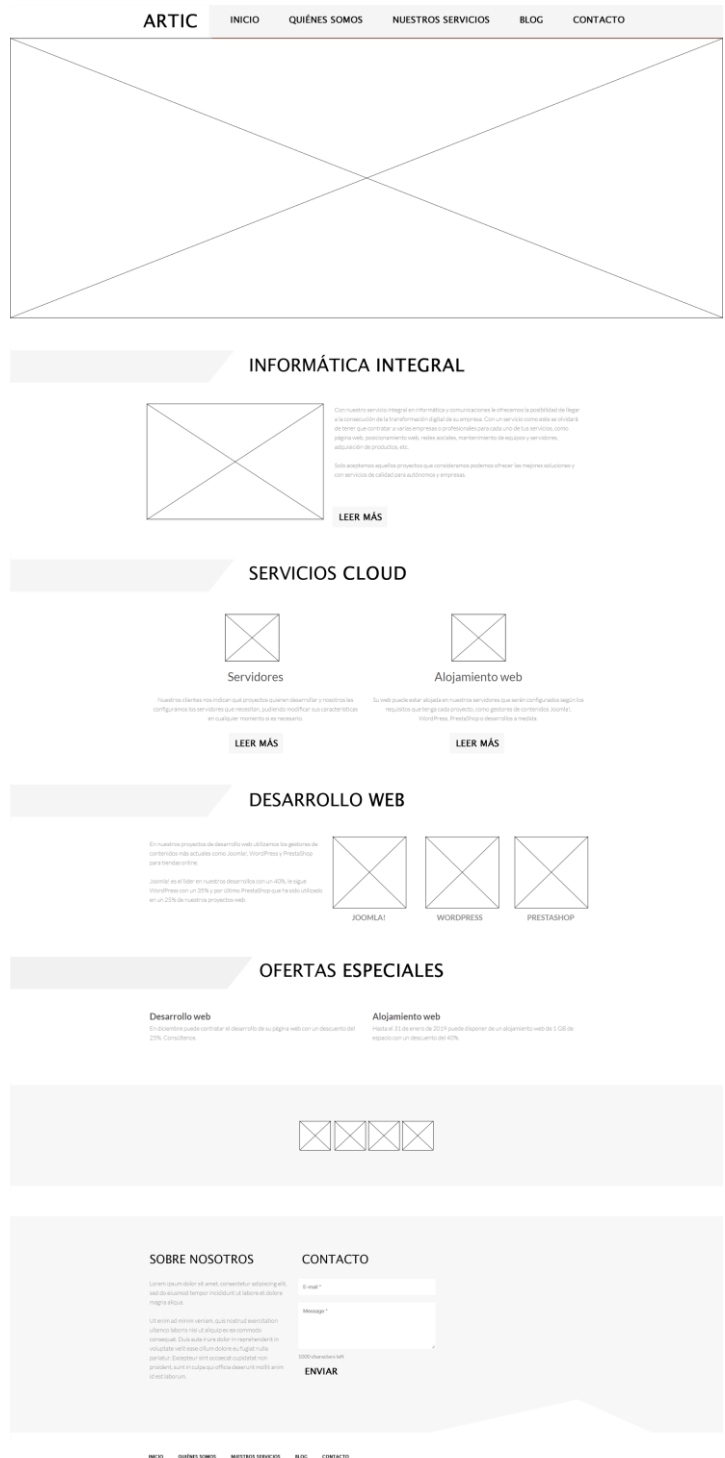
ARTIC INICIO QUIÉNES SOMOS NUESTROS SERVICIOS BLOG CONTACTO

INFORMÁTICA INTEGRAL

Con nuestro servicio integral en informática y comunicaciones le ofrecemos la posibilidad de llegar a la consecución de la transformación digital de su empresa. Con un servicio como este se olvidará de tener que contratar a varias empresas o profesionales para cada uno de tus servicios, como página web, posicionamiento web, redes sociales, mantenimiento de equipos y servidores, adquisición de productos, etc.

Solo aceptamos aquellos proyectos que consideramos podemos ofrecer las mejores soluciones y con servicios de calidad para autónomos y empresas.

LEER MÁS

SERVICIOS CLOUD

Servidores

Nuestros clientes nos indican qué proyectos quieren desarrollar y nosotros les configuramos los servidores que necesitan, pudiendo modificar sus características en cualquier momento si es necesario.

LEER MÁS

Alojamiento web

Su web puede estar alojada en nuestros servidores que serán configurados según los requisitos que tenga cada proyecto, como gestores de contenidos Joomla!, WordPress, PrestaShop o desarrollos a medida.

LEER MÁS

DESARROLLO WEB

En nuestros proyectos de desarrollo web utilizamos los gestores de contenidos más actuales como Joomla!, WordPress y PrestaShop para tiendas online.

Joomla! es el líder en nuestros desarrollos con un 40%, le sigue WordPress con un 35% y por último PrestaShop que ha sido utilizado en un 25% de nuestros proyectos web.

JOOMLA! WORDPRESS PRESTASHOP

OFERTAS ESPECIALES

Desarrollo web
En diciembre puede contratar el desarrollo de su página web con un descuento del 25%. Consúltenos

Alojamiento web
Hasta el 31 de enero de 2019 puede disponer de un alojamiento web de 1 GB de espacio con un descuento del 40%.

SOBRE NOSOTROS

Lorem ipsum dolor sit amet, consectetur adipiscing elit, sed do eiusmod tempor incididunt ut labore et dolore magna aliqua.

Ut enim ad minim veniam, quis nostrud exercitation ullamco laboris nisi ut aliquip ex ea commodo consequat. Duis aute irure dolor in reprehenderit in voluptate velit esse cillum dolore eu fugiat nulla pariatur. Excepteur sint occaecat cupidatat non proident, sunt in culpa qui officia deserunt mollit anim id est laborum.

CONTACTO

E-mail *

Message *

1000 characters left

ENVIAR

INICIO QUIÉNES SOMOS NUESTROS SERVICIOS BLOG CONTACTO